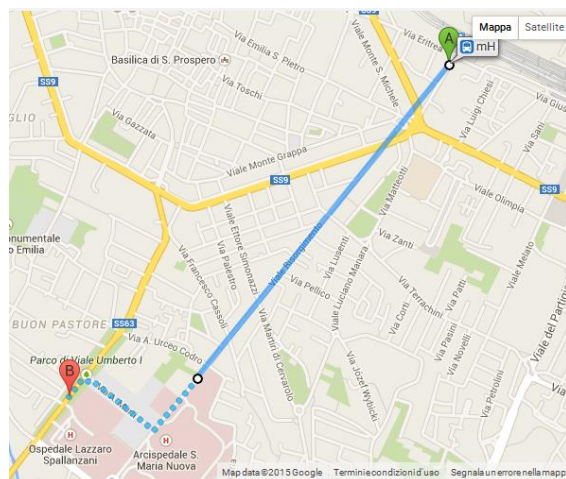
Mappa
Satellite
A
mH
Basilica di S. Prospero
Via Emilia S. Pietro
Viale Monte S. Michele
Via Eritrea
Via Toschi
Via Luigi Chiesi
Via Gius
Via Sani
SS9
GLIO
Via Gazzata
Viale Monte Grappa
SS9
Via Matteotti
Viale Olimpia
SS9
Viale Ettore Simonazzi
Viale Risorgimento
Via Zanti
onumentale
o Emilia
Via Francesco Cassoli
Via Palestro
Via Ludenti
Via Luciano Manara
Via Terachini
Viale Melato
Via Pellico
Via Corti
Via Patti
BUON PASTORE
SS63
Parco di Viale Umberto I
Via A. Urceo Codro
Viale Martiri di Cervarolo
Via Jozef Wyrwicki
Via Pasini
Via Novelli
Viale del Partigiano
B
Via Petrolini
Ospedale Lazzaro Spallanzani
Arcispedale S. Maria Nuova
Map data ©2015 Google
Termini e condizioni d'uso
Segnala un errore nella mappa